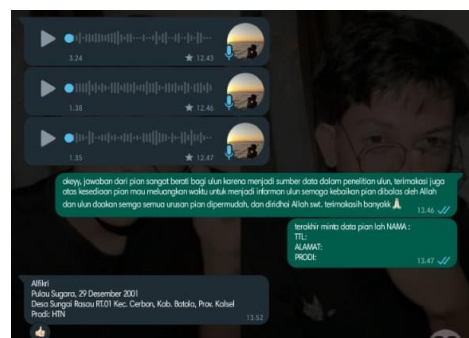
3.24 12.43

1.38 12.46

1.35 12.47

okeyy, jawaban dari pian sangat berarti bagi ulun karena menjadi sumber data dalam penelitian ulun, terimakasi juga atas kesediaan pian mau meluangkan waktu untuk menjadi informan ulun semoga kebaikan pian dibalas oleh Allah dan ulun doakan semga semua urusan pian dipermudah, dan diridhoi Allah swt. terimakasih banyakk 🙏 13.46

terakhir minta data pian lah NAMA :
TTL:
ALAMAT:
PRODI: 13.47

Alfikri
Pulau Sugara, 29 Desember 2001
Desa Sungai Rasau RT.01 Kec. Cerbon, Kab. Batola, Prov. Kalsel
Prodi: HTN 13.52